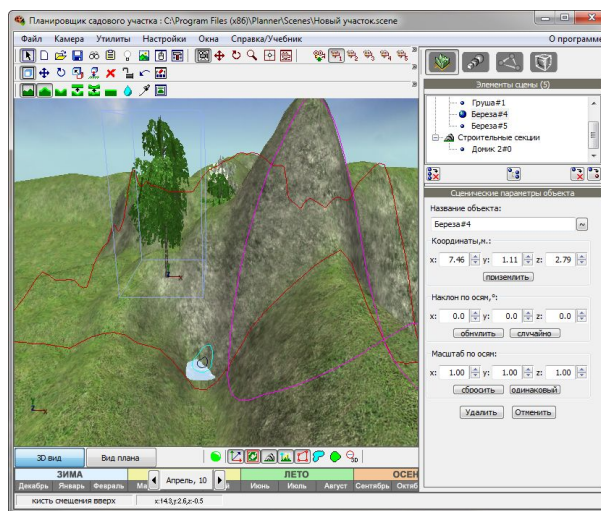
Планировщик садового участка : C:\Program Files (x86)\Planner\Scenes\Новый участок.scene

Файл Камера Утилиты Настройки Окна Справка/Учебник

О программе

Элементы сцены (5)

Груша#1
Береза#4
Береза#5
Строительные секции
Домик 2#0

Сценические параметры объекта

Название объекта:

Береза#4

Координаты,м.:

x: 7.46 y: 1.11 z: 2.79

приземлить

Наклон по осям,°:

x: 0.0 y: 0.0 z: 0.0

обнулить случайно

Масштаб по осям:

x: 1.00 y: 1.00 z: 1.00

сбросить одинаковый

Удалить Отменить

3D вид Вид плана

ЗИМА

Декабрь Январь Февраль Ма

Апрель, 10

ЛЕТО

Июнь Июль Август Сентябрь Октяб

ОСЕН

кисть смещения вверх

x:14.3;y:2.6;z:-0.5